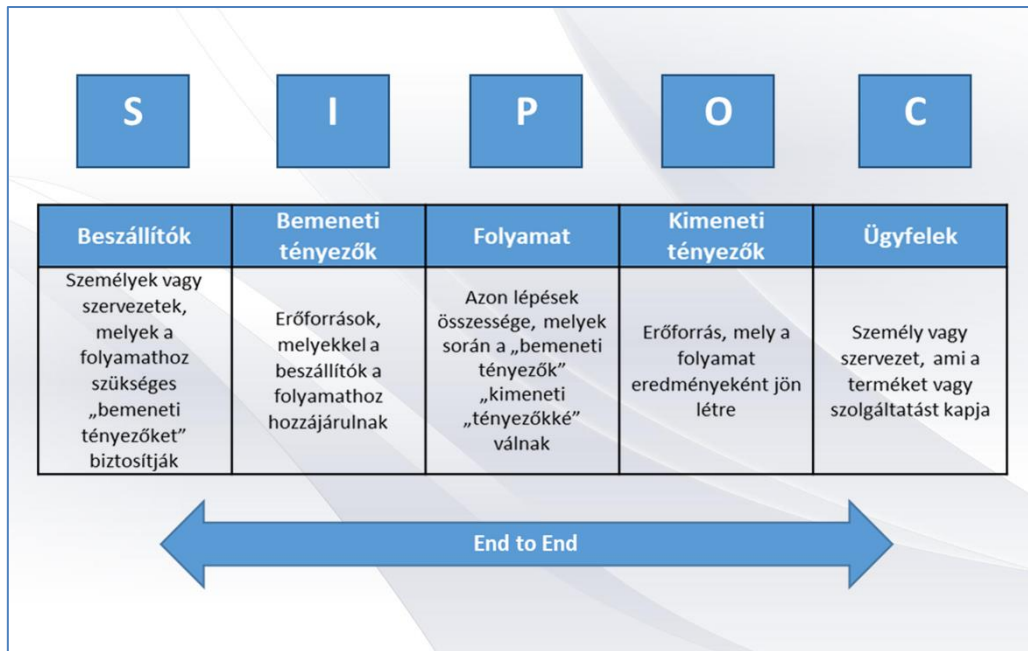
S I P O C

| Beszállítók | Bemeneti tényezők | Folyamat | Kimeneti tényezők | Ügyfelek |
|---|---|---|---|---|
| Személyek vagy szervezetek, melyek a folyamathoz szükséges „bemeneti tényezőket” biztosítják | Erőforrások, melyekkel a beszállítók a folyamathoz hozzájárulnak | Azon lépések összessége, melyek során a „bemeneti tényezők” „kimeneti „tényezőkké” válnak | Erőforrás, mely a folyamat eredményeként jön létre | Személy vagy szervezet, ami a terméket vagy szolgáltatást kapja |

End to End